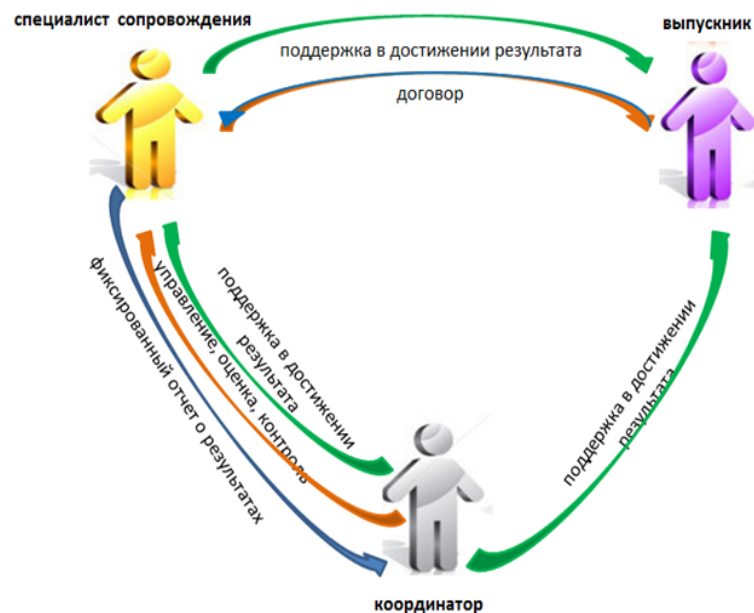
специалист сопровождения

выпускник

поддержка в достижении результата

договор

фиксированный отчет о результатах

управление, оценка, контроль

поддержка в достижении результата

поддержка в достижении результата

координатор